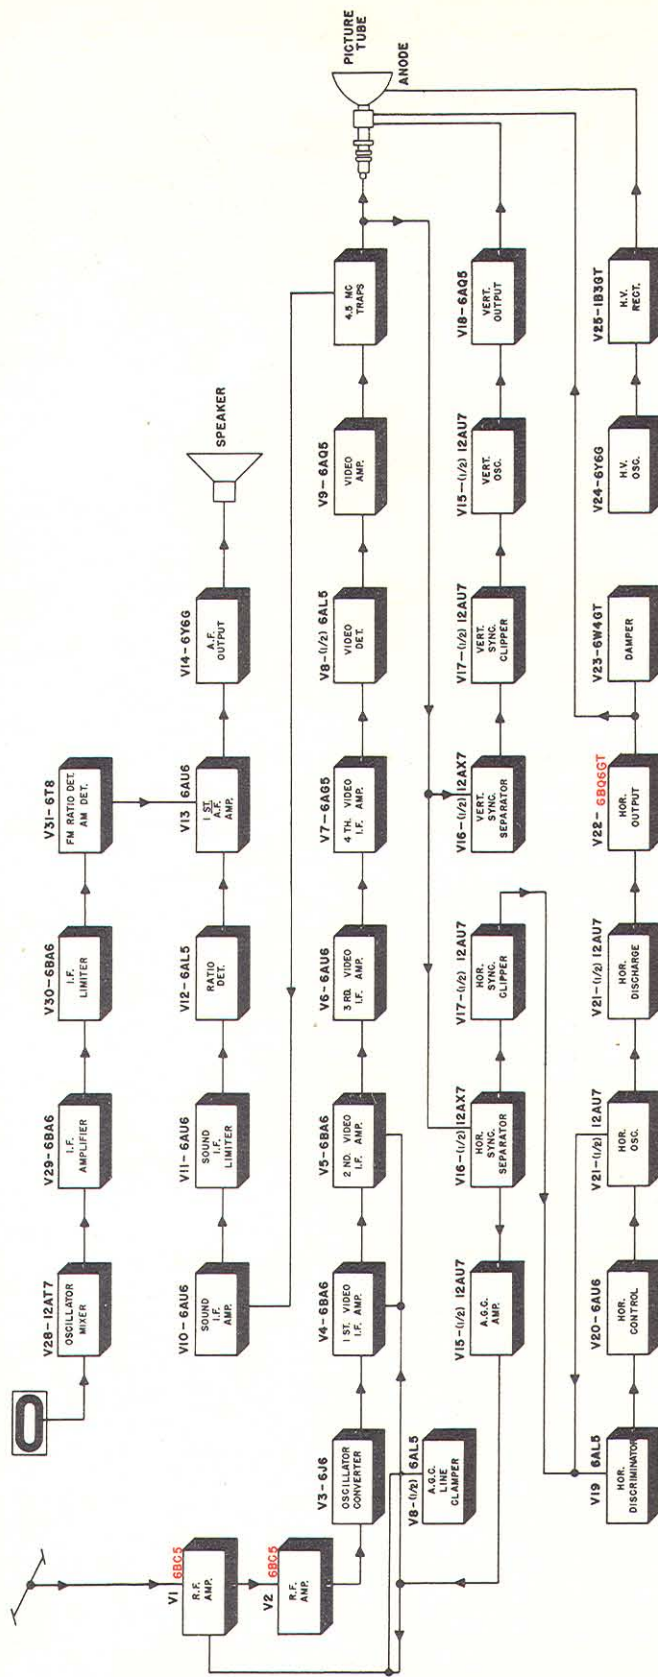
PICTURE TUBE
ANODE
SPEAKER

V28-12AT7
OSCILLATOR MIXER

V29-6BA6
I.F. AMPLIFIER

V30-6BA6
I.F. LIMITER

V31-6T8
FM RATIO DET. AM DET.

V1 6BC5
R.F. AMP.

V2 6BC5
R.F. AMP.

V3-6J6
OSCILLATOR CONVERTER

V10-6AU6
SOUND I.F. AMP.

V11-6AU6
SOUND I.F. LIMITER

V12-6AL5
RATIO DET.

V13 6AU6
1 ST. A.F. AMP.

V14-6Y6G
A.F. OUTPUT

V4-6BA6
1 ST. VIDEO I.F. AMP.

V5-6BA6
2 ND. VIDEO I.F. AMP.

V6-6AU6
3 RD. VIDEO I.F. AMP.

V7-6AG5
4 TH. VIDEO I.F. AMP.

V8-(1/2) 6AL5
VIDEO DET.

V9-6AQ5
VIDEO AMP.

4.5 MC TRAPS

V8-(1/2) 6AL5
A.G.C. LINE CLAMPER

V15-(1/2) 12AU7
A.G.C. AMP.

V16-(1/2) 12AX7
HOR. SYNC. SEPARATOR

V17-(1/2) 12AU7
HOR. SYNC. CLIPPER

V16-(1/2) 12AX7
VERT. SYNC. SEPARATOR

V17-(1/2) 12AU7
VERT. SYNC. CLIPPER

V15-(1/2) 12AU7
VERT. OSC.

V18-6AQ5
VERT. OUTPUT

V19 6AL5
HOR. DISCRIMINATOR

V20-6AU6
HOR. CONTROL

V21-(1/2) 12AU7
HOR. OSC.

V21-(1/2) 12AU7
HOR. DISCHARGE

V22-6BQ6GT
HOR. OUTPUT

V23-6W4GT
DAMPER

V24-6Y6G
H.V. OSC.

V25-1B3GT
H.V. RECT.